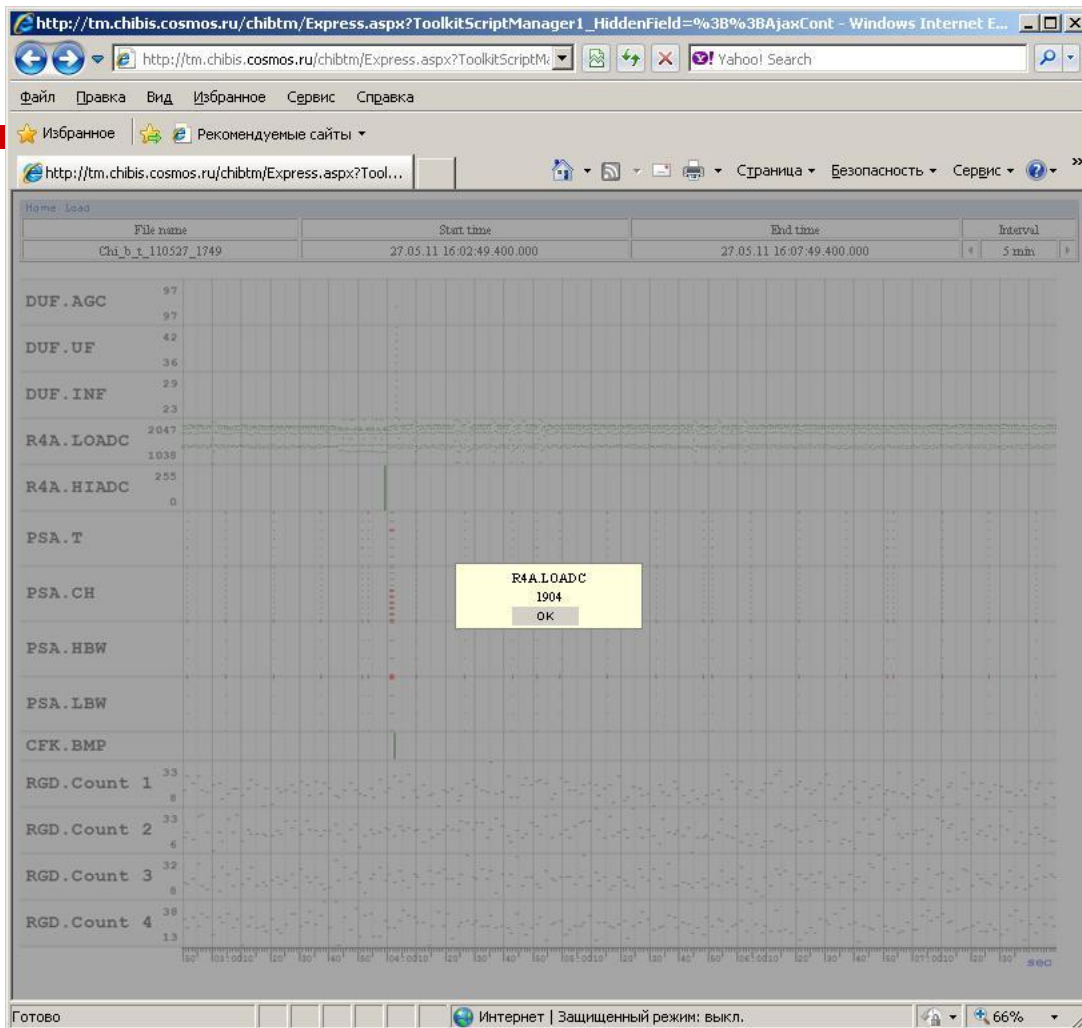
http://tm.chibis.cosmos.ru/chibtm/Express.aspx?ToolkitScriptManager1_HiddenField=%3B%3BAjaxCont - Windows Internet E...

http://tm.chibis.cosmos.ru/chibtm/Express.aspx?ToolkitScriptM

Yahoo! Search

Файл Правка Вид Избранное Сервис Справка

Избранное Рекомендуемые сайты

http://tm.chibis.cosmos.ru/chibtm/Express.aspx?Tool...

Страница Безопасность Сервис

Home Load

| File name | Start time | End time | Interval |
|---|---|---|---|
| Chi_b_t_110527_1749 | 27.05.11 16:02:49.400.000 | 27.05.11 16:07:49.400.000 | 5 min |

DUF.AGC 97 97

DUF.UF 42 36

DUF.INF 29 23

R4A.LOADC 2047 1038

R4A.HIADC 255 0

PSA.T

PSA.CH

PSA.HBW

PSA.LBW

CFK.BMP

RGD.Count 1 33 8

RGD.Count 2 33 6

RGD.Count 3 32 8

RGD.Count 4 38 13

R4A.LOADC
1904
OK

sec

Готово

Интернет | Защищенный режим: выкл.

66%